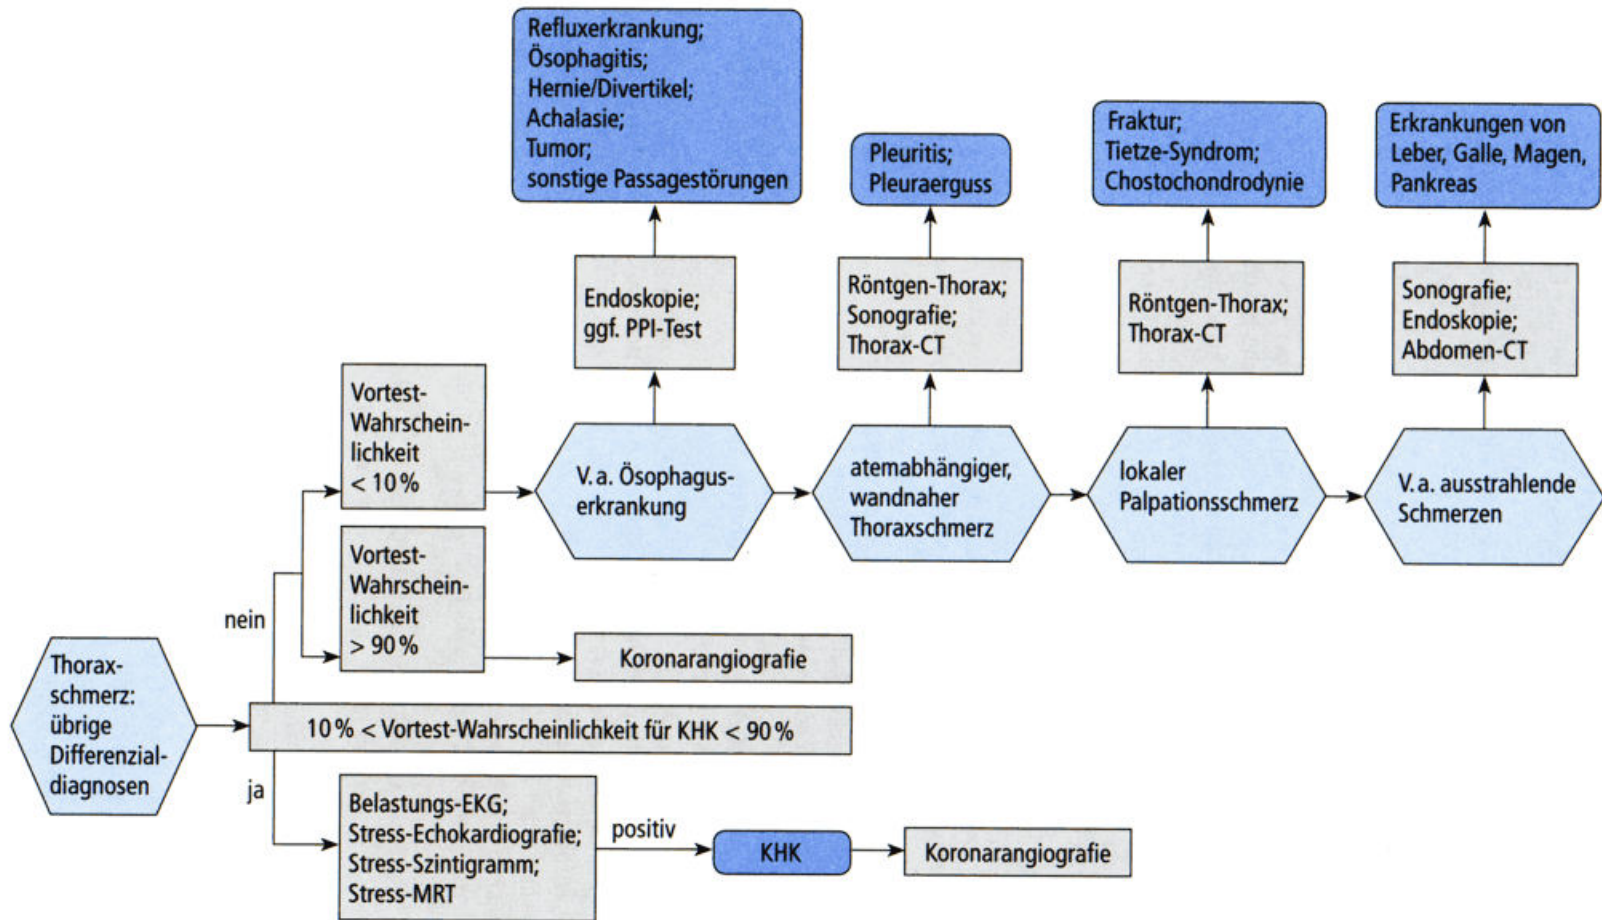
Refluxerkrankung;
Ösophagitis;
Hernie/Divertikel;
Achalasie;
Tumor;
sonstige Passagestörungen

Pleuritis;
Pleuraerguss

Fraktur;
Tietze-Syndrom;
Chostochondrodynie

Erkrankungen von Leber, Galle, Magen, Pankreas

Endoskopie;
ggf. PPI-Test

Röntgen-Thorax;
Sonografie;
Thorax-CT

Röntgen-Thorax;
Thorax-CT

Sonografie;
Endoskopie;
Abdomen-CT

Vortest-Wahrscheinlichkeit < 10 %

V. a. Ösophaguserkrankung

atemabhängiger, wandnaher Thoraxschmerz

lokaler Palpationsschmerz

V. a. ausstrahlende Schmerzen

Vortest-Wahrscheinlichkeit > 90 %

nein

Koronarangiografie

Thoraxschmerz: übrige Differenzialdiagnosen

10 % < Vortest-Wahrscheinlichkeit für KHK < 90 %

ja

Belastungs-EKG;
Stress-Echokardiografie;
Stress-Szintigramm;
Stress-MRT

positiv

KHK

Koronarangiografie